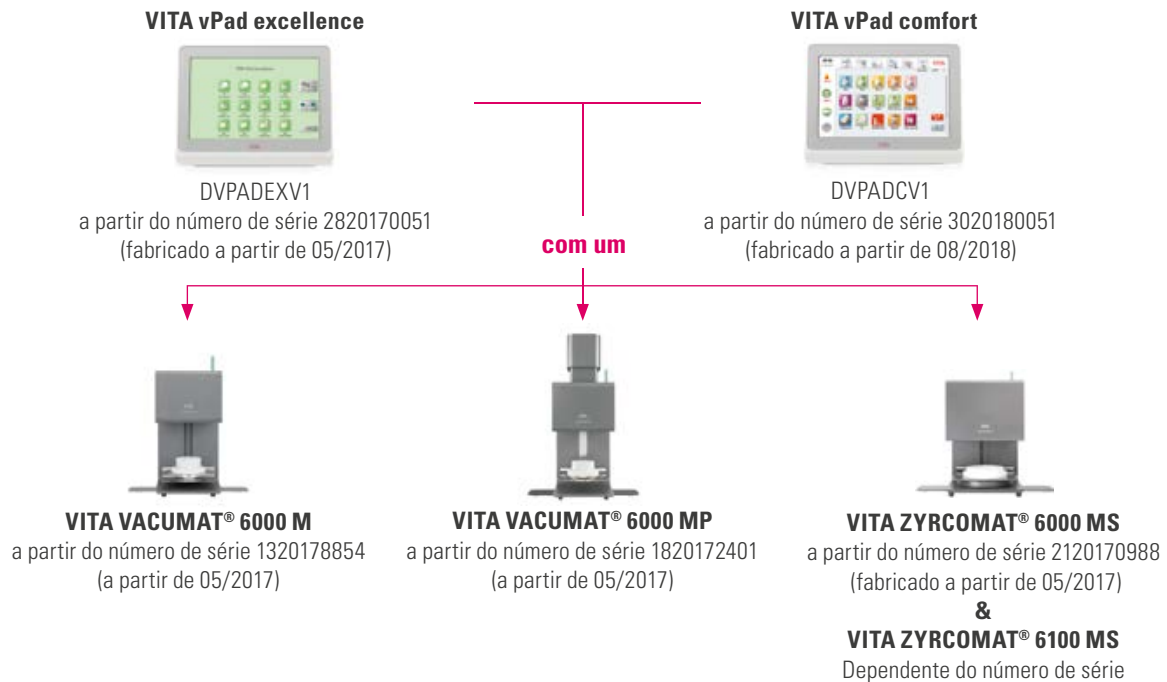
VITA vPad excellence

DVPADEXV1
a partir do número de série 2820170051
(fabricado a partir de 05/2017)

VITA vPad comfort

DVPADCV1
a partir do número de série 3020180051
(fabricado a partir de 08/2018)

com um

VITA VACUMAT® 6000 M
a partir do número de série 1320178854
(a partir de 05/2017)

VITA VACUMAT® 6000 MP
a partir do número de série 1820172401
(a partir de 05/2017)

VITA ZYRCOMAT® 6000 MS
a partir do número de série 2120170988
(fabricado a partir de 05/2017)
&
VITA ZYRCOMAT® 6100 MS
Dependente do número de série